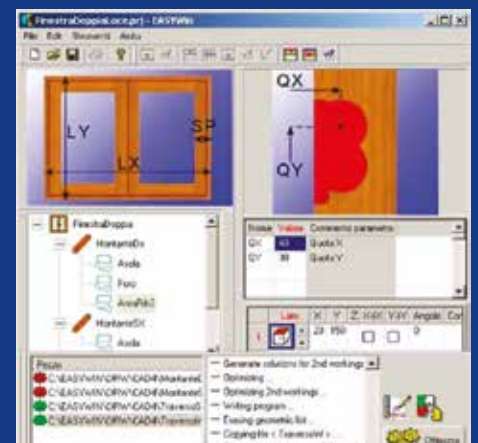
FinestraDoppia.ocx.prj - EASYWIN

File Edit Strumenti Aiuto

LY

SP

LX

QX

QY

FinestraDoppia

MontanteDx

Asola

Foro

AsolaRib2

MontanteSX

Asola

| Nome | Valore | Commento parametro |
|---|---|---|
| QX | 40 | Quota X |
| QY | 30 | Quota Y |

| | Lav. | X | Y | Z | X/AY | Y/AY | Angolo | Cor |
|---|---|---|---|---|---|---|---|---|
| 1 | | 20 | 950 | | | | 0 | |

Pezzo

C:\EASYWIN\DRW\CAD4\MontanteD

C:\EASYWIN\DRW\CAD4\MontanteS

C:\EASYWIN\DRW\CAD4\TraversoS

C:\EASYWIN\DRW\CAD4\TraversoI

Generate solutions for 2nd workings

Optimizing ...

Optimizing 2nd workings ...

Writing program ...

Erasing geometric list ...

Copying file < TraversoInf > ...

Ottimizza